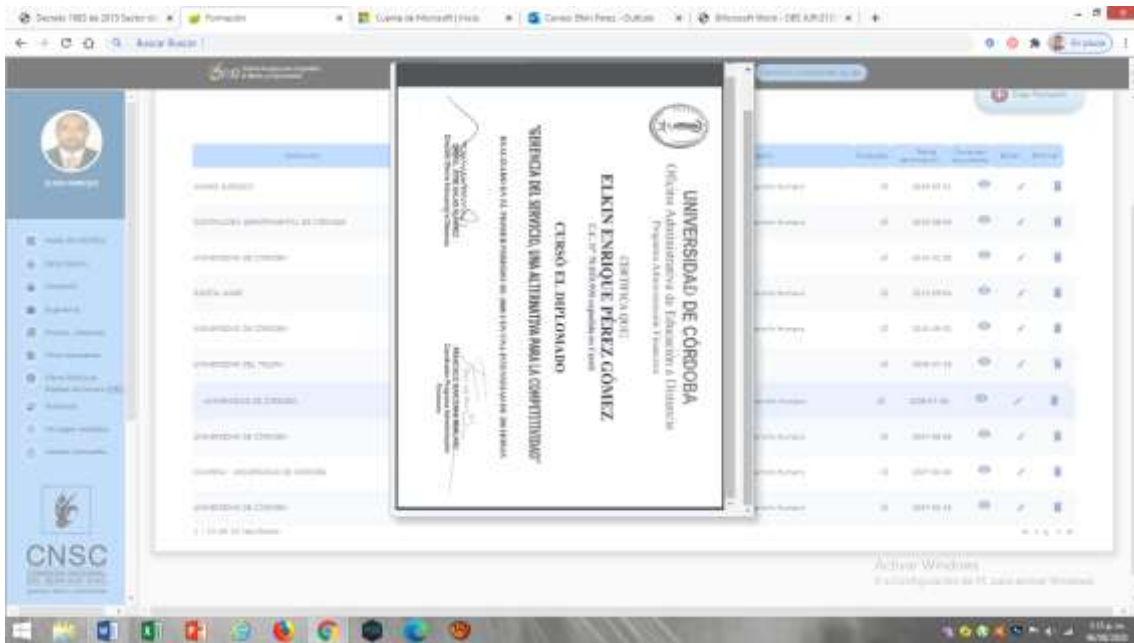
Decreto 1083 de 2015 Sector
Formación
Cuenta de Microsoft
Correo: Elkin Perez - Outlook
Microsoft Word - DEC

Buscar

UNIVERSIDAD DE CÓRDOBA
Oficina Administrativa de Educación a Distancia
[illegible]

CERTIFICA QUE:
ELKIN ENRIQUE PÉREZ GÓMEZ
C.C. N° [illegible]

CURSÓ EL DIPLOMADO
"GERENCIA DEL SERVICIO, UNA ALTERNATIVA PARA LA COMPETITIVIDAD"

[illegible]

CNSC

Activar Windows